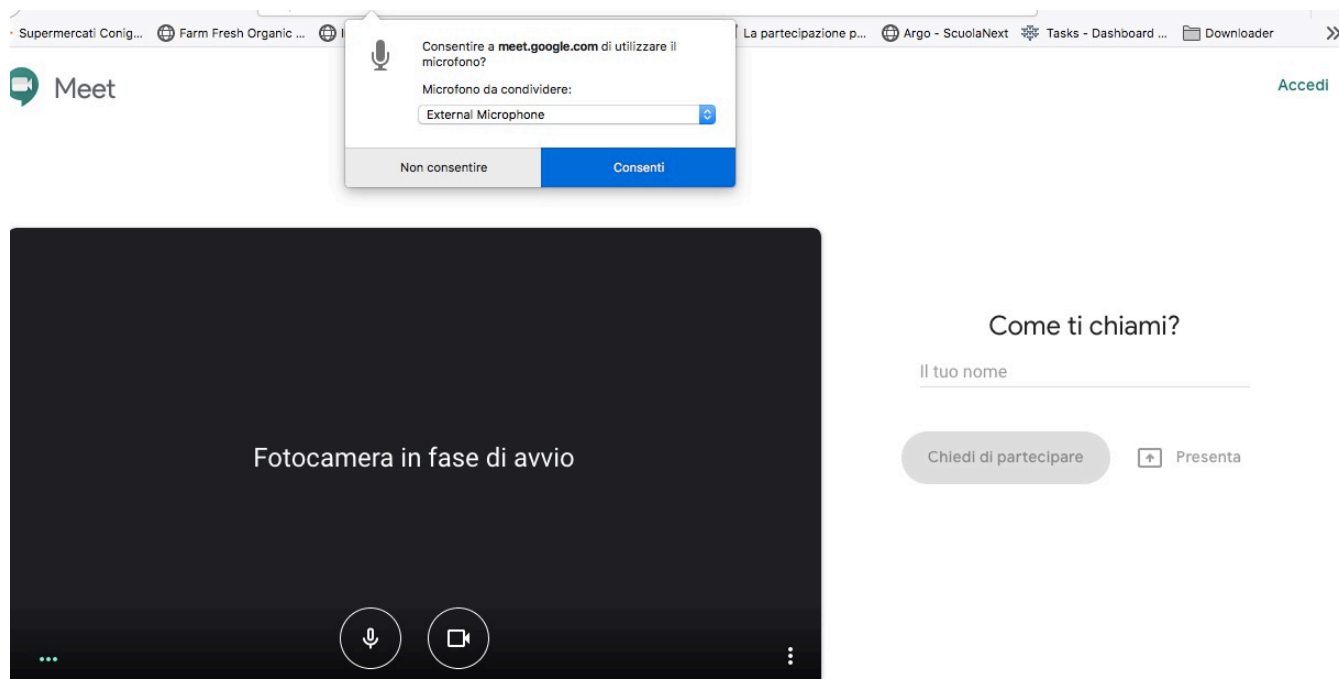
Supermercati Conig... Farm Fresh Organic ... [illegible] La partecipazione p... Argo - ScuolaNext Tasks - Dashboard ... Downloader »

Consentire a **meet.google.com** di utilizzare il microfono?

Microfono da condividere:

External Microphone

Non consentire

Consenti

Meet

Accedi

Fotocamera in fase di avvio

Come ti chiami?

Il tuo nome

Chiedi di partecipare

Presenta